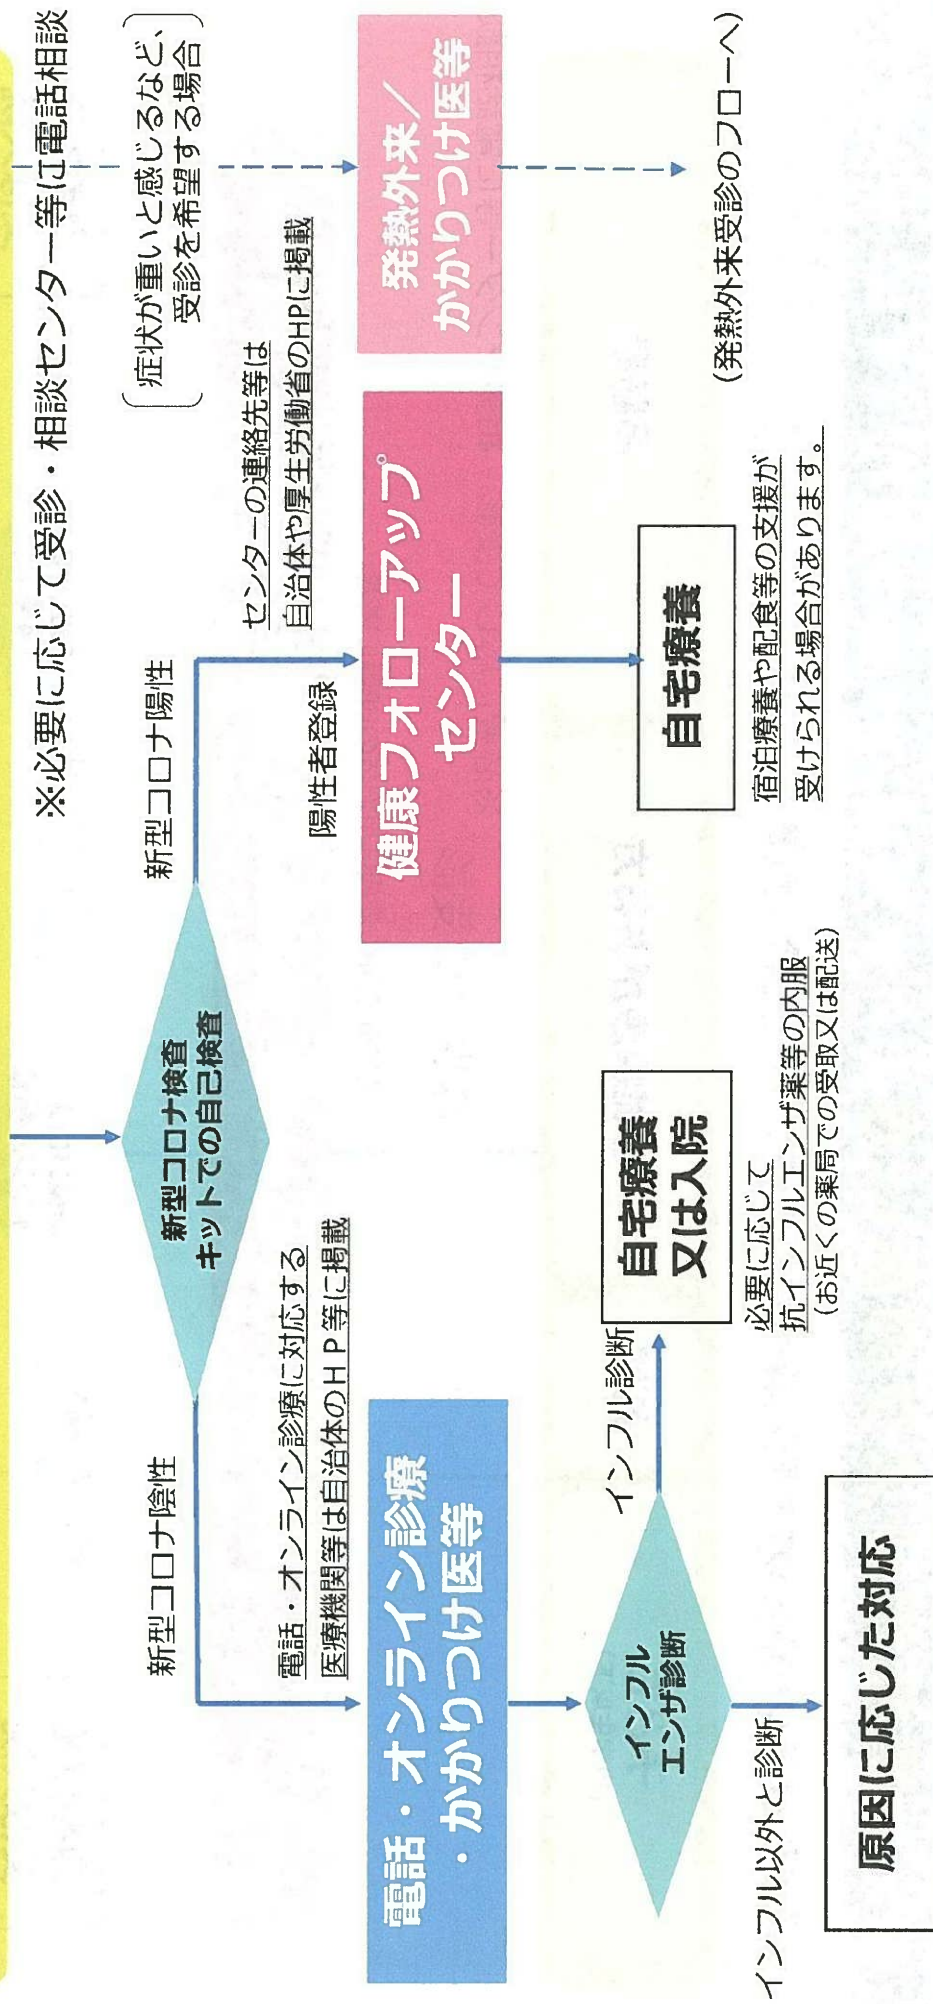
※必要に応じて受診・相談センター等に電話相談

（症状が重いと感じるなど、受診を希望する場合）

新型コロナ検査キットでの自己検査

新型コロナ陽性

陽性者登録

センターの連絡先等は自治体や厚生労働省のHPに掲載

健康フォローアップセンター

発熱外来／かかりつけ医等

（発熱外来受診のフローへ）

自宅療養

宿泊療養や配食等の支援が受けられる場合があります。

新型コロナ陰性

電話・オンライン診療に対応する医療機関等は自治体のＨＰ等に掲載

電話・オンライン診療・かかりつけ医等

インフルエンザ診断

インフル診断

自宅療養又は入院

必要に応じて抗インフルエンザ薬等の内服（お近くの薬局での受取又は配送）

インフル以外と診断

原因に応じた対応